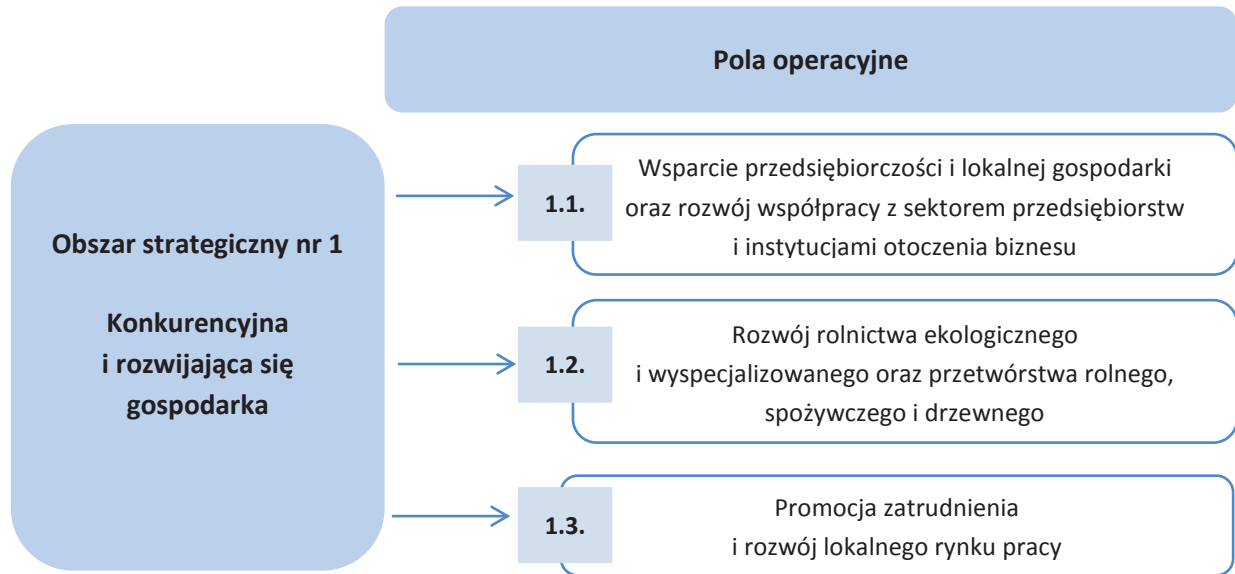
Pola operacyjne

Obszar strategiczny nr 1

Konkurencyjna i rozwijająca się gospodarka

1.1.

Wsparcie przedsiębiorczości i lokalnej gospodarki oraz rozwój współpracy z sektorem przedsiębiorstw i instytucjami otoczenia biznesu

1.2.

Rozwój rolnictwa ekologicznego i wyspecjalizowanego oraz przetwórstwa rolnego, spożywczego i drzewnego

1.3.

Promocja zatrudnienia i rozwój lokalnego rynku pracy